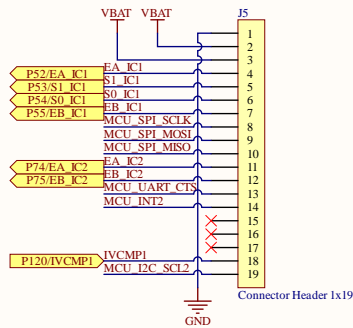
VBAT
VBAT
J5
1
2
3
4
5
6
7
8
9
10
11
12
13
14
15
16
17
18
19
P52/EA_IC1
P53/S1_IC1
P54/S0_IC1
P55/EB_IC1
EA_IC1
S1_IC1
S0_IC1
EB_IC1
MCU_SPI_SCLK
MCU_SPI_MOSI
MCU_SPI_MISO
P74/EA_IC2
P75/EB_IC2
EA_IC2
EB_IC2
MCU_UART_CTS
MCU_INT2
P120/IVCMP1
IVCMP1
MCU_I2C_SCL2
Connector Header 1x19
GND